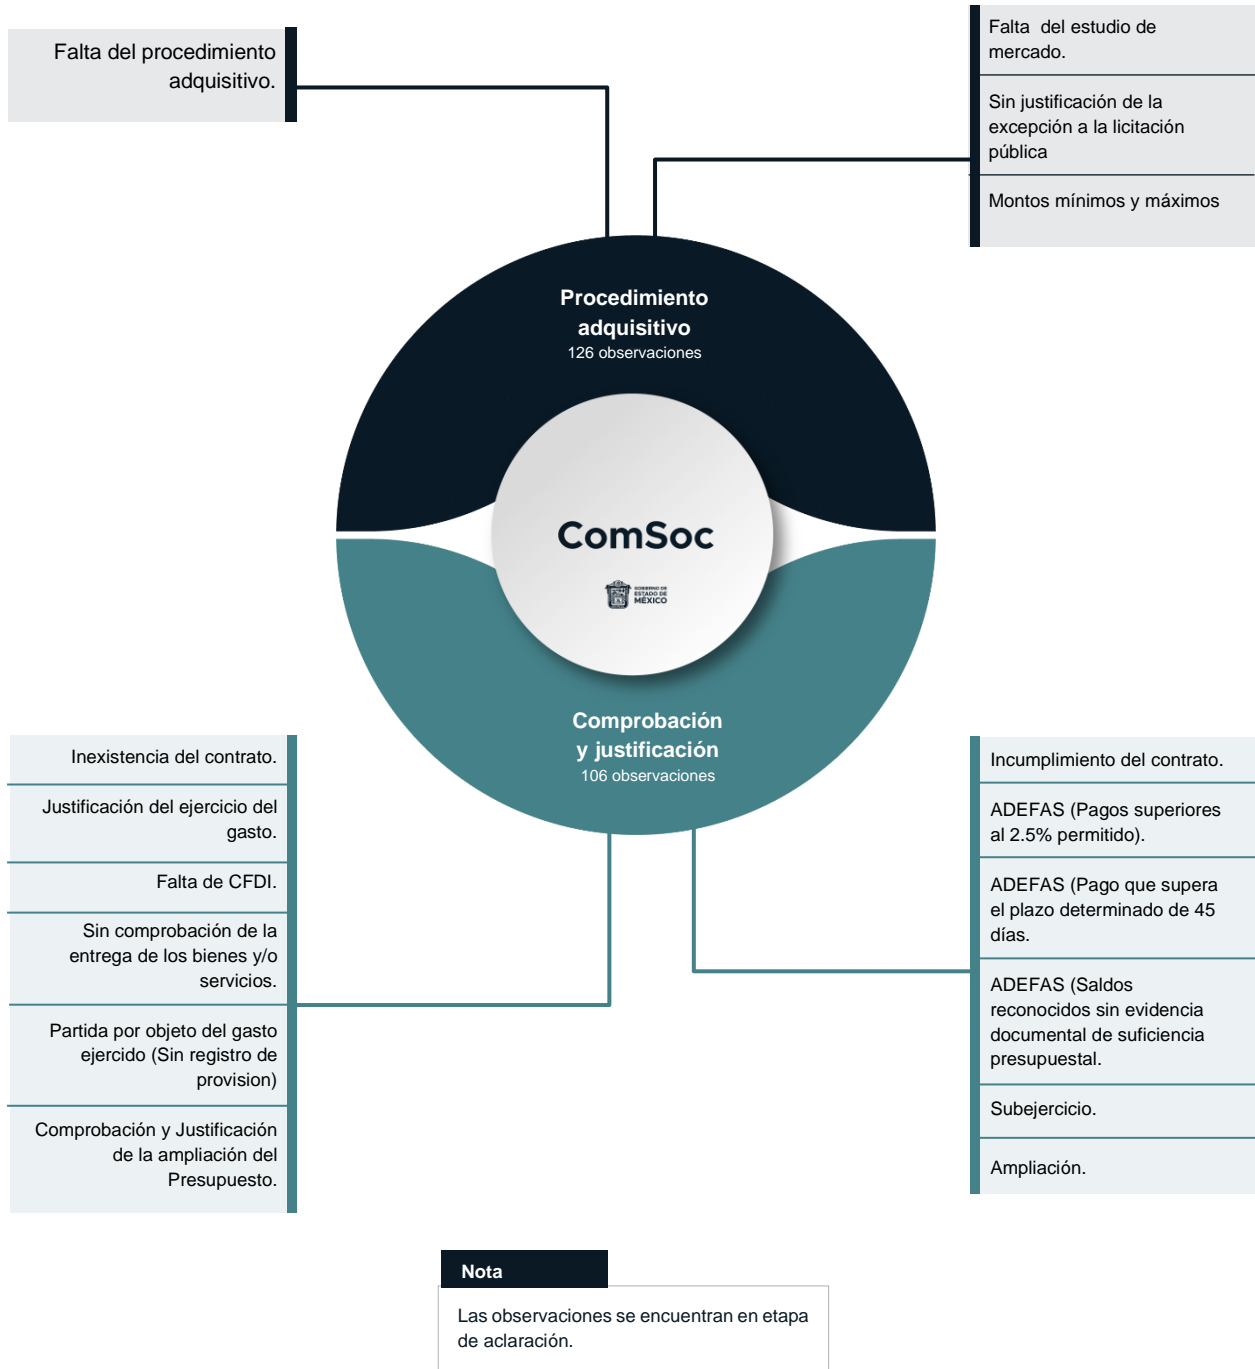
Falta del procedimiento adquisitivo.

Falta del estudio de mercado.

Sin justificación de la excepción a la licitación pública

Montos mínimos y máximos

Procedimiento adquisitivo
126 observaciones

ComSoc

GOBIERNO DE ESTADO DE MÉXICO

Comprobación y justificación
106 observaciones

Inexistencia del contrato.

Justificación del ejercicio del gasto.

Falta de CFDI.

Sin comprobación de la entrega de los bienes y/o servicios.

Partida por objeto del gasto ejercido (Sin registro de provision)

Comprobación y Justificación de la ampliación del Presupuesto.

Incumplimiento del contrato.

ADEFAS (Pagos superiores al 2.5% permitido).

ADEFAS (Pago que supera el plazo determinado de 45 días.

ADEFAS (Saldos reconocidos sin evidencia documental de suficiencia presupuestal.

Subejercicio.

Ampliación.

Nota

Las observaciones se encuentran en etapa de aclaración.